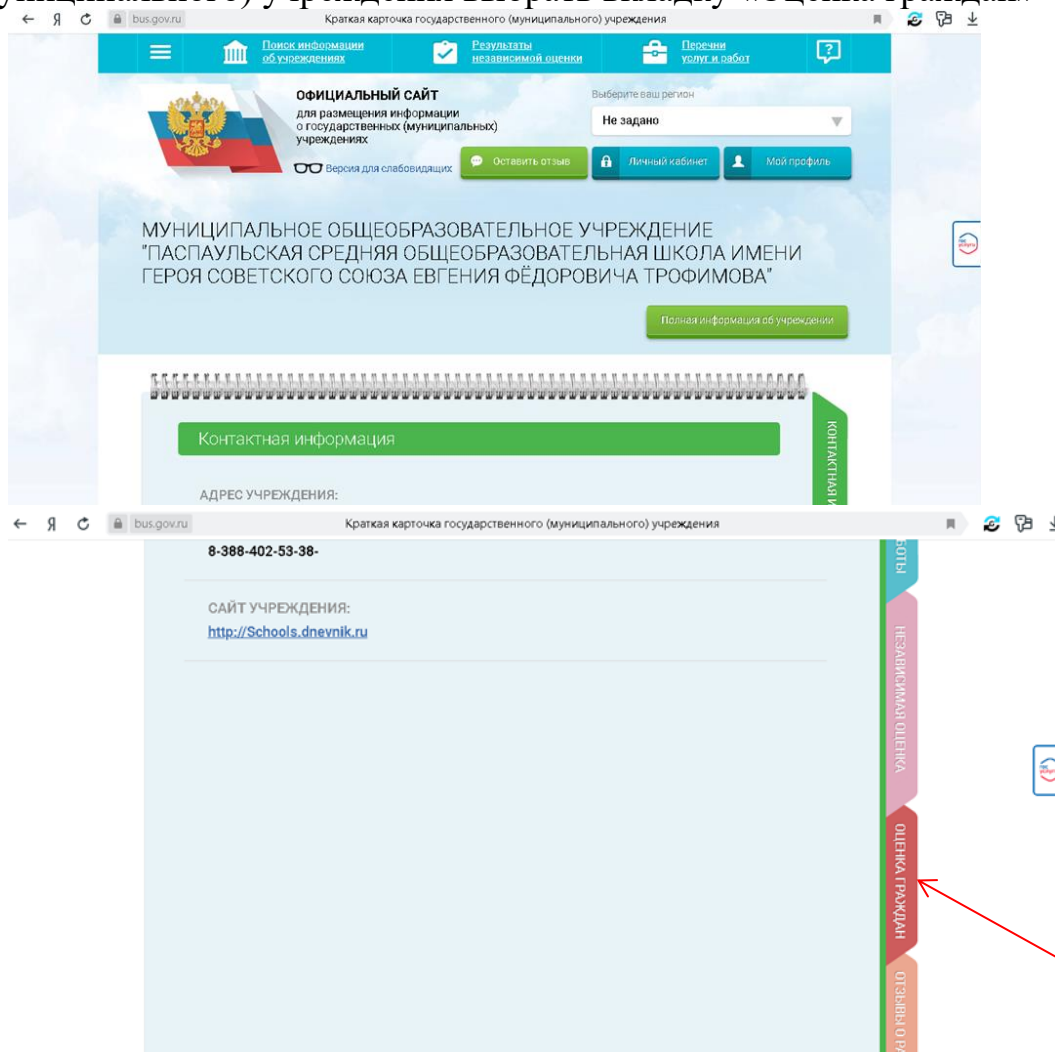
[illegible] учреждения выбрать вкладку «Оценка граждан»

bus.gov.ru Краткая карточка государственного (муниципального) учреждения

Поиск информации об учреждениях
Результаты независимой оценки
Перечни услуг и работ

ОФИЦИАЛЬНЫЙ САЙТ
для размещения информации о государственных (муниципальных) учреждениях

Версия для слабовидящих

Выберите ваш регион
Не задано

Оставить отзыв
Личный кабинет
Мой профиль

МУНИЦИПАЛЬНОЕ ОБЩЕОБРАЗОВАТЕЛЬНОЕ УЧРЕЖДЕНИЕ "ПАСПАУЛЬСКАЯ СРЕДНЯЯ ОБЩЕОБРАЗОВАТЕЛЬНАЯ ШКОЛА ИМЕНИ ГЕРОЯ СОВЕТСКОГО СОЮЗА ЕВГЕНИЯ ФЁДОРОВИЧА ТРОФИМОВА"

Полная информация об учреждении

Контактная информация

КОНТАКТНАЯ И

АДРЕС УЧРЕЖДЕНИЯ:

bus.gov.ru Краткая карточка государственного (муниципального) учреждения

8-388-402-53-38-

САЙТ УЧРЕЖДЕНИЯ:
http://Schools.dnevnik.ru

БОТЫ
НЕЗАВИСИМАЯ ОЦЕНКА
ОЦЕНКА ГРАЖДАН
ОТЗЫВЫ О Р